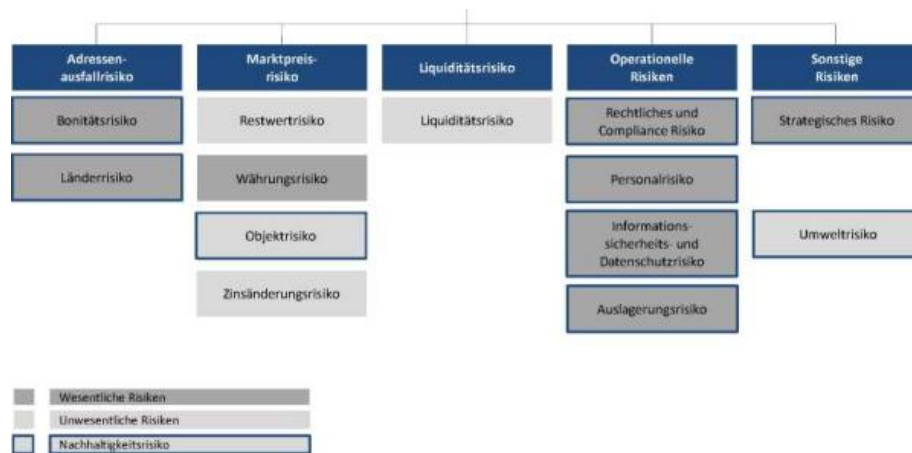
Adressenausfallrisiko

Bonitätsrisiko

Länderrisiko

Marktpreisrisiko

Restwertrisiko

Währungsrisiko

Objektrisiko

Zinsänderungsrisiko

Liquiditätsrisiko

Liquiditätsrisiko

Operationelle Risiken

Rechtliches und Compliance Risiko

Personalrisiko

Informationssicherheits- und Datenschutzrisiko

Auslagerungsrisiko

Sonstige Risiken

Strategisches Risiko

Umweltrisiko

Wesentliche Risiken

Unwesentliche Risiken

Nachhaltigkeitsrisiko